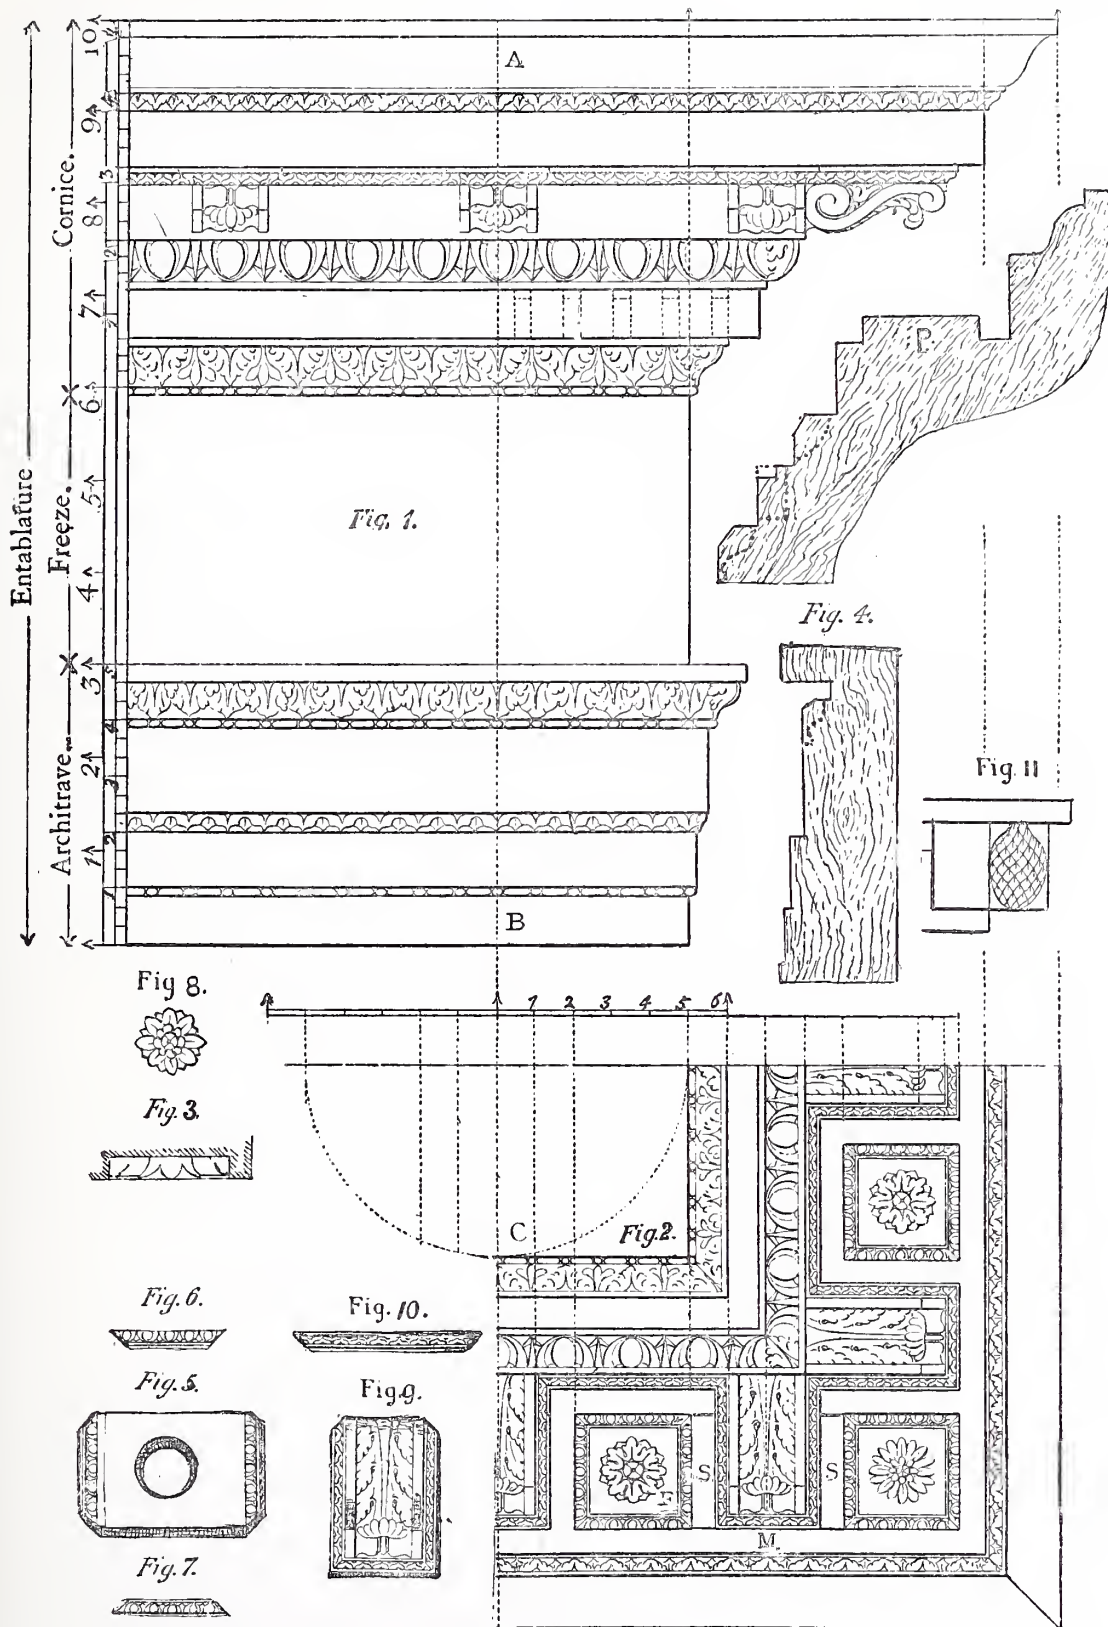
Entablature

Cornice.

Freeze.

Architrave.

10
9
8
7
6
5
4
3
2
1

A

Fig. 1.

B

P

Fig. 4.

Fig. 11

Fig 8.

Fig. 3.

1 2 3 4 5 6

C

Fig.2.

Fig. 6.

Fig. 10.

Fig. 5.

Fig. 9.

S

E

S

M

Fig. 7.